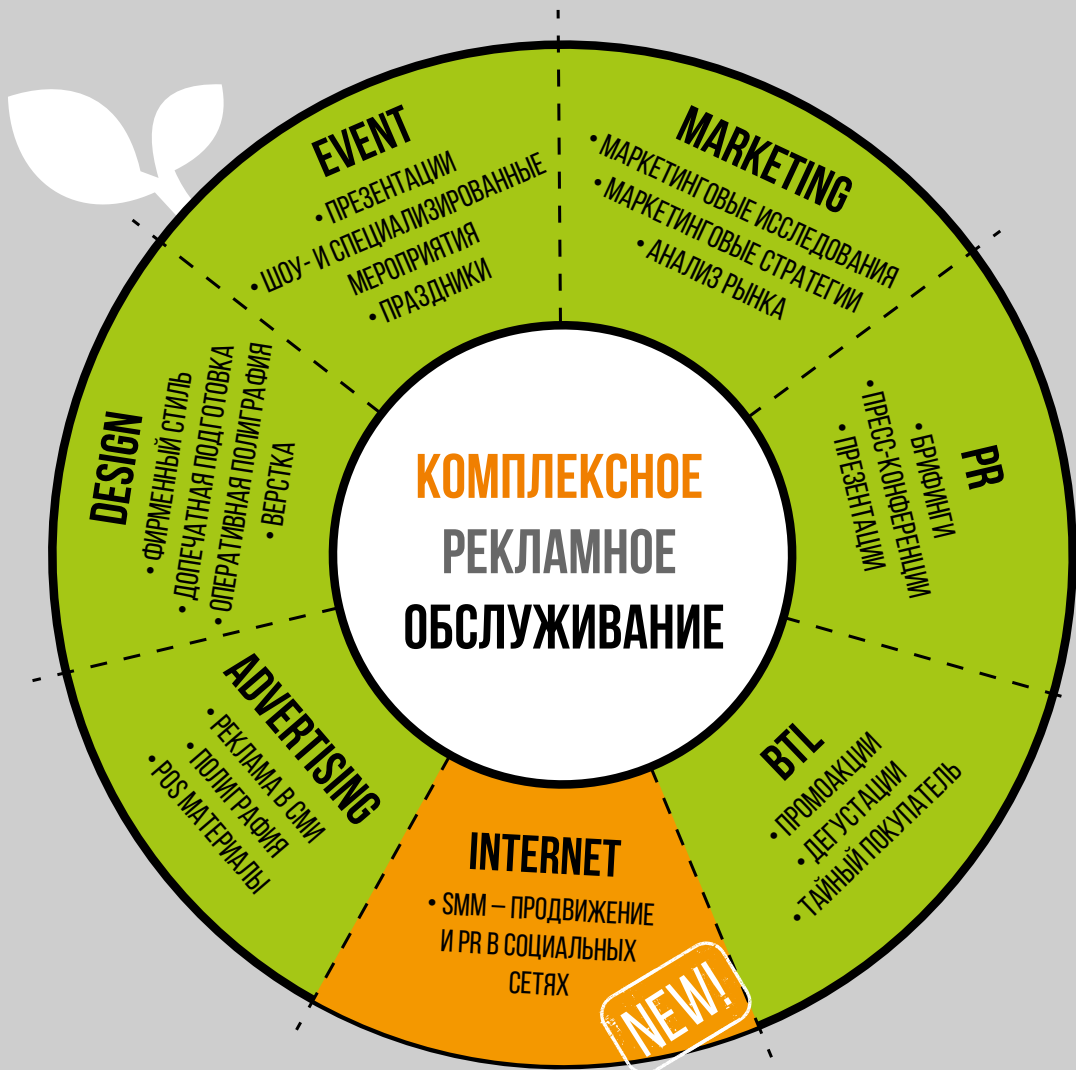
КОМПЛЕКСНОЕ
РЕКЛАМНОЕ
ОБСЛУЖИВАНИЕ

EVENT
• ПРЕЗЕНТАЦИИ
• ШОУ- И СПЕЦИАЛИЗИРОВАННЫЕ МЕРОПРИЯТИЯ
• ПРАЗДНИКИ

MARKETING
• МАРКЕТИНГОВЫЕ ИССЛЕДОВАНИЯ
• МАРКЕТИНГОВЫЕ СТРАТЕГИИ
• АНАЛИЗ РЫНКА

PR
• БРИФИНГИ
• ПРЕСС-КОНФЕРЕНЦИИ
• ПРЕЗЕНТАЦИИ

BTL
• ПРОМОАКЦИИ
• ДЕГУСТАЦИИ
• ТАЙНЫЙ ПОКУПАТЕЛЬ

INTERNET
• SMM – ПРОДВИЖЕНИЕ И PR В СОЦИАЛЬНЫХ СЕТЯХ

NEW!

ADVERTISING
• РЕКЛАМА В СМИ
• ПОЛИГРАФИЯ
• POS МАТЕРИАЛЫ

DESIGN
• ФИРМЕННЫЙ СТИЛЬ
• ДОПЕЧАТНАЯ ПОДГОТОВКА
• ОПЕРАТИВНАЯ ПОЛИГРАФИЯ
• ВЕРСТКА